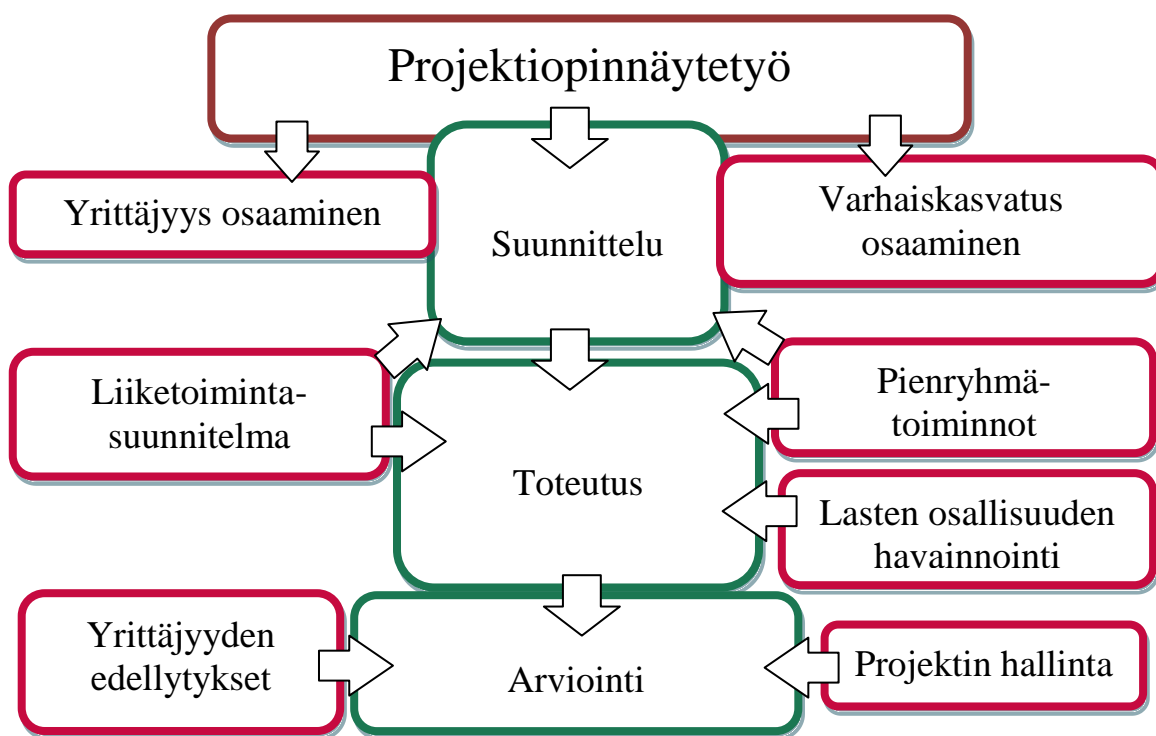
Projektiopinnäytetyö

Yrittäjyys osaaminen

Suunnittelu

Varhaiskasvatus osaaminen

Liiketoiminta-suunnitelma

Pienryhmä-toiminnot

Toteutus

Lasten osallisuuden havainnointi

Yrittäjyyden edellytykset

Arviointi

Projektin hallinta